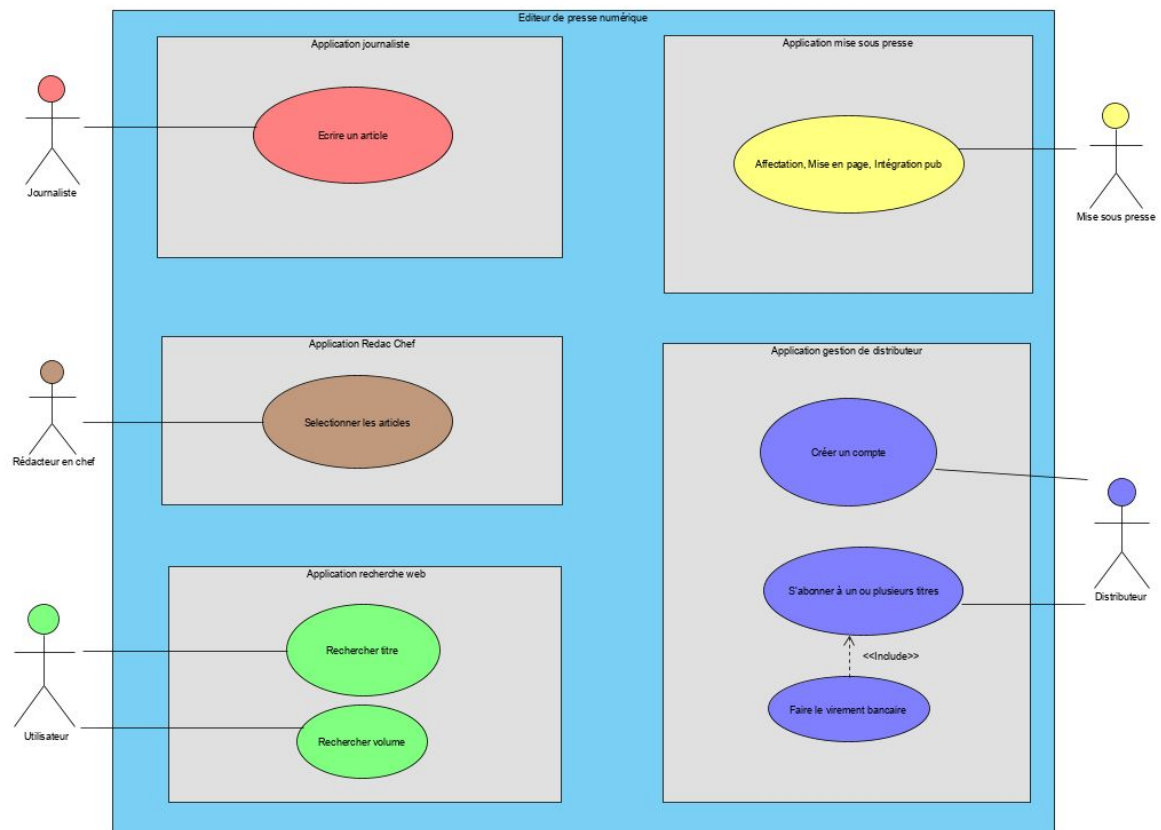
Editeur de presse numérique

Application journaliste

Ecrire un article

Journaliste

Application mise sous presse

Affectation, Mise en page, Intégration pub

Mise sous presse

Application Redac Chef

Selectionner les articles

Rédacteur en chef

Application gestion de distributeur

Créer un compte

S'abonner à un ou plusieurs titres

<<Include>>

Faire le virement bancaire

Distributeur

Application recherche web

Rechercher titre

Rechercher volume

Utilisateur